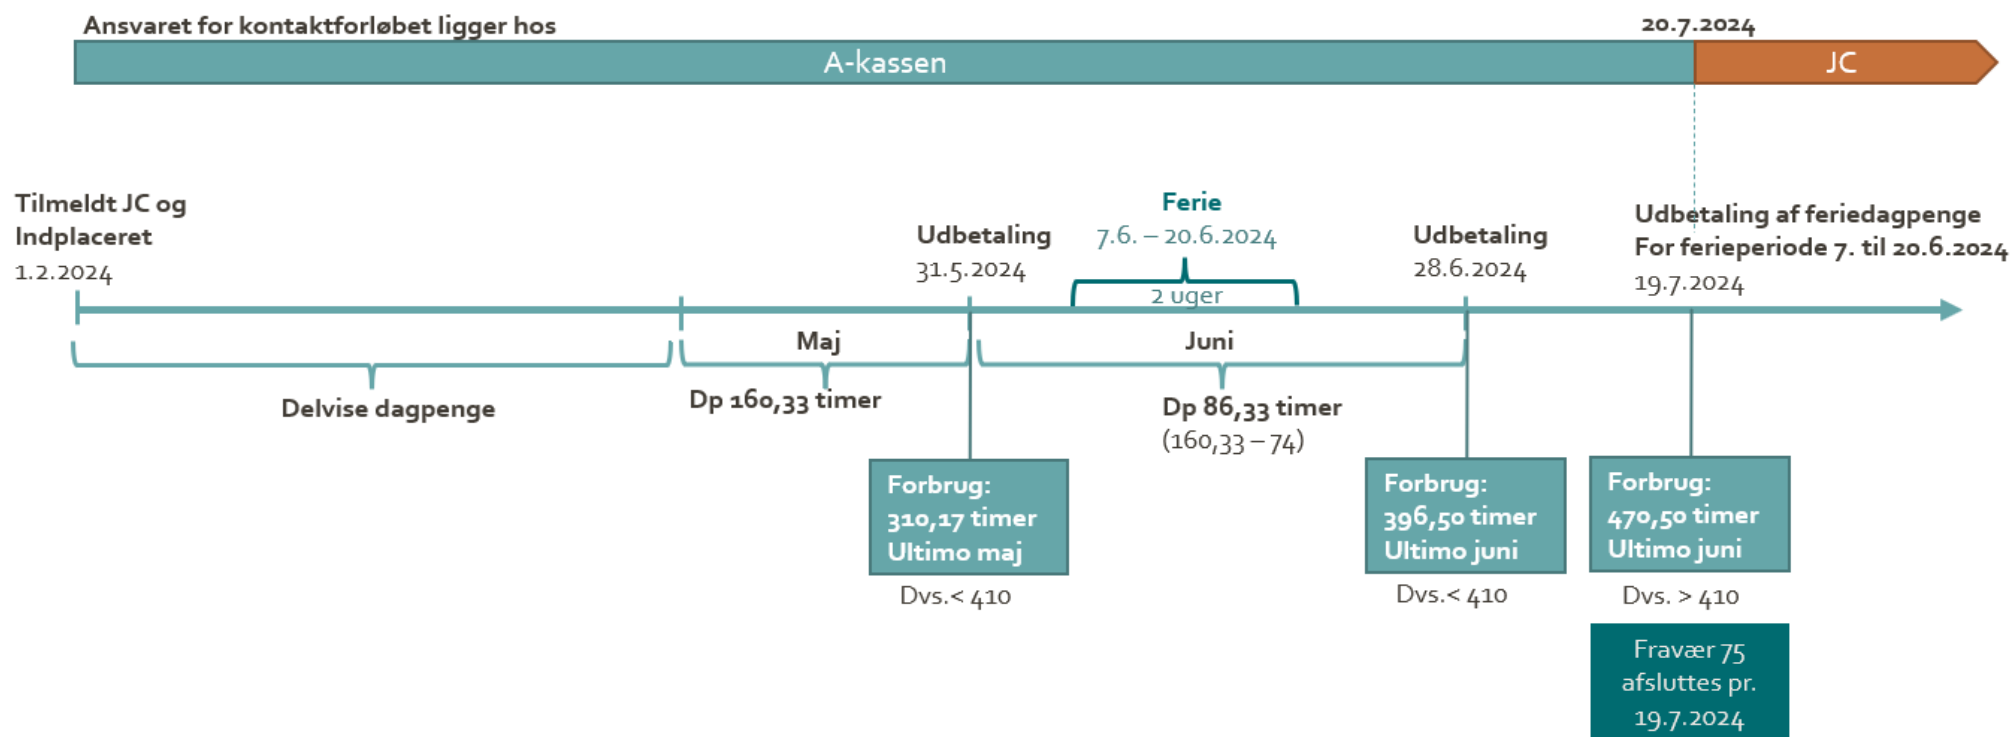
Ansvaret for kontaktforløbet ligger hos

20.7.2024

A-kassen

JC

Tilmeldt JC og Indplaceret
1.2.2024

Udbetaling
31.5.2024

Ferie
7.6. – 20.6.2024

2 uger

Udbetaling
28.6.2024

Udbetaling af feriedagpenge
For ferieperiode 7. til 20.6.2024
19.7.2024

Maj

Juni

Delvise dagpenge

Dp 160,33 timer

Dp 86,33 timer
(160,33 – 74)

Forbrug:
310,17 timer
Ultimo maj

Dvs.< 410

Forbrug:
396,50 timer
Ultimo juni

Dvs.< 410

Forbrug:
470,50 timer
Ultimo juni

Dvs. > 410

Fravær 75
afsluttes pr.
19.7.2024